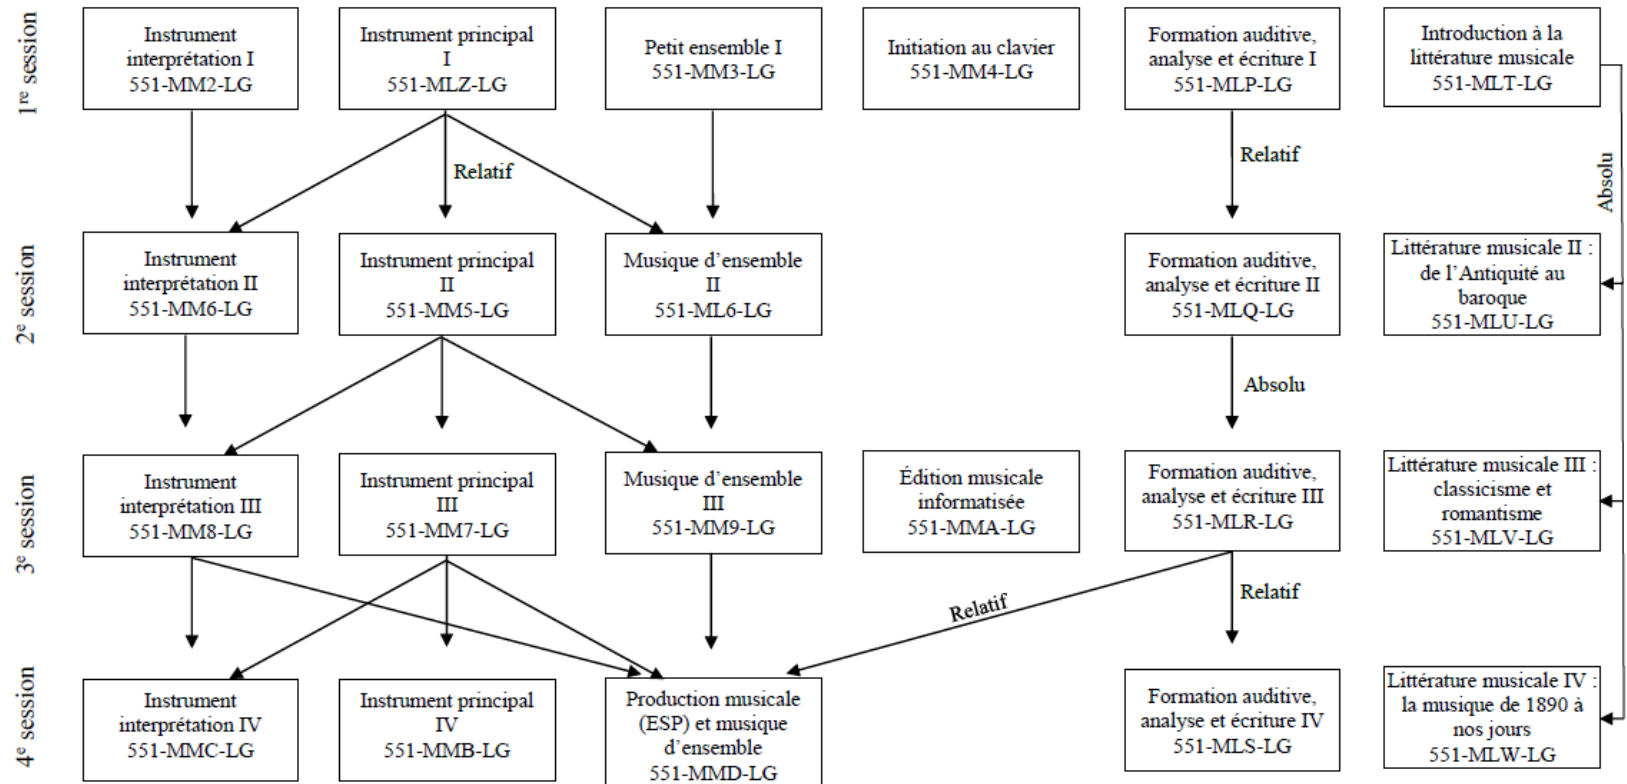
1<sup>re</sup> session

Instrument interprétation I
551-MM2-LG

Instrument principal I
551-MLZ-LG

Petit ensemble I
551-MM3-LG

Initiation au clavier
551-MM4-LG

Formation auditive, analyse et écriture I
551-MLP-LG

Introduction à la littérature musicale
551-MLT-LG

Relatif

Relatif

Absolu

2<sup>e</sup> session

Instrument interprétation II
551-MM6-LG

Instrument principal II
551-MM5-LG

Musique d'ensemble II
551-ML6-LG

Formation auditive, analyse et écriture II
551-MLQ-LG

Littérature musicale II : de l'Antiquité au baroque
551-MLU-LG

Absolu

3<sup>e</sup> session

Instrument interprétation III
551-MM8-LG

Instrument principal III
551-MM7-LG

Musique d'ensemble III
551-MM9-LG

Édition musicale informatisée
551-MMA-LG

Formation auditive, analyse et écriture III
551-MLR-LG

Littérature musicale III : classicisme et romantisme
551-MLV-LG

Relatif

Relatif

4<sup>e</sup> session

Instrument interprétation IV
551-MMC-LG

Instrument principal IV
551-MMB-LG

Production musicale (ESP) et musique d'ensemble
551-MMD-LG

Formation auditive, analyse et écriture IV
551-MLS-LG

Littérature musicale IV : la musique de 1890 à nos jours
551-MLW-LG